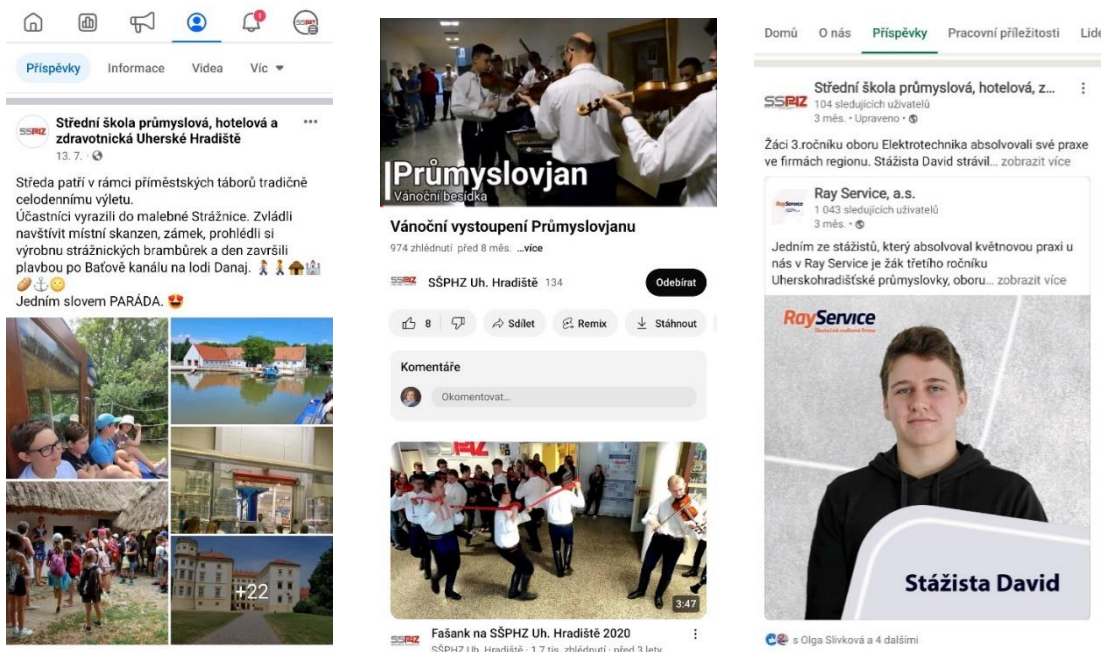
Příspěvky Informace Videa Víc ▾

Střední škola průmyslová, hotelová a zdravotnická Uherské Hradiště
13. 7. ·

Středa patří v rámci příměstských táborů tradičně celodennímu výletu.
Účastníci vyrazili do malebné Strážnice. Zvládli navštívit místní skanzen, zámek, prohlédli si výrobnu strážnických brambůrek a den završili plavbou po Baťově kanálu na lodi Danaj.
Jedním slovem PARÁDA.

+22

Průmyslovjan
Vánoční besídka

Vánoční vystoupení Průmyslovjanu
974 zhlédnutí před 8 měs. ...více

SŠPHZ Uh. Hradiště 134 Odebírat

8 Sdílet Remix Stáhnout

Komentáře
Okomentovat...

3:47

Fašank na SŠPHZ Uh. Hradiště 2020
SŠPHZ Uh. Hradiště · 1,7 tis. zhlédnutí · před 3 lety

Domů O nás Příspěvky Pracovní příležitosti Lidé

SSPHZ
Střední škola průmyslová, hotelová, z...
104 sledujících uživatelů
3 měs. · Upraveno ·

Žáci 3.ročníku oboru Elektrotechnika absolvovali své praxe ve firmách regionu. Stážista David strávil... zobrazit více

Ray Service, a.s.
1 043 sledujících uživatelů
3 měs. ·

Jedním ze stážistů, který absolvoval květnovou praxi u nás v Ray Service je žák třetího ročníku Uherskohradišťské průmyslovky, oboru... zobrazit více

RayService

Stážista David

s Olga Slivková a 4 dalšími